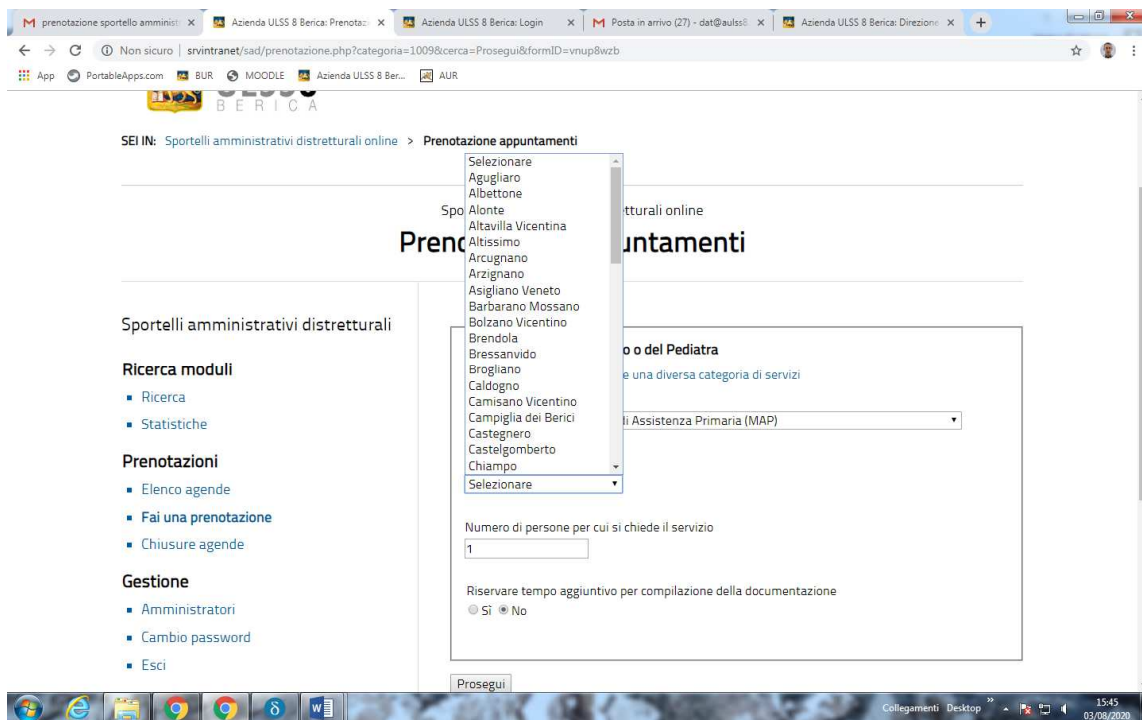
M prenotazione sportello amminist ×
Azienda ULSS 8 Berica: Prenotaz ×
Azienda ULSS 8 Berica: Login ×
M Posta in arrivo (27) - dat@aulss8 ×
Azienda ULSS 8 Berica: Direzione ×
+

Non sicuro | srvintranet/sad/prenotazione.php?categoria=1009&cerca=Prosegui&formID=vnup8wzb

App PortableApps.com BUR MOODLE Azienda ULSS 8 Ber... AUR

BERICA

SEI IN: Sportelli amministrativi distrettuali online > Prenotazione appuntamenti

Spo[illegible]tturali online

Preno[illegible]untamenti

Sportelli amministrativi distrettuali

Ricerca moduli
- Ricerca
- Statistiche

Prenotazioni
- Elenco agende
- Fai una prenotazione
- Chiusure agende

Gestione
- Amministratori
- Cambio password
- Esci

Selezionare
Agugliaro
Albettone
Alonte
Altavilla Vicentina
Altissimo
Arcugnano
Arzignano
Asigliano Veneto
Barbarano Mossano
Bolzano Vicentino
Brendola
Bressanvido
Brogliano
Caldogno
Camisano Vicentino
Campiglia dei Berici
Castegnero
Castelgomberto
Chiampo

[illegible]o o del Pediatra
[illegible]e una diversa categoria di servizi
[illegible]i Assistenza Primaria (MAP)

Selezionare

Numero di persone per cui si chiede il servizio
1

Riservare tempo aggiuntivo per compilazione della documentazione
Sì No

Prosegui

Collegamenti Desktop 15:45 03/08/2020